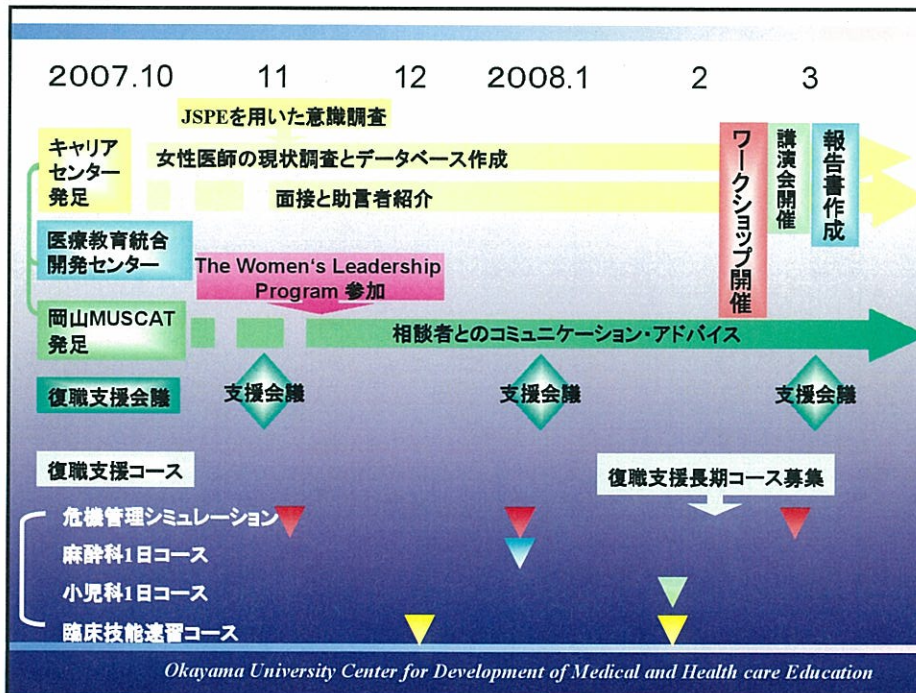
2007.10 11 12 2008.1 2 3

JSPEを用いた意識調査

キャリアセンター発足

女性医師の現状調査とデータベース作成

面接と助言者紹介

ワークショップ開催

講演会開催

報告書作成

医療教育統合開発センター

The Women's Leadership Program 参加

岡山MUSCAT発足

相談者とのコミュニケーション・アドバイス

復職支援会議

支援会議

支援会議

支援会議

復職支援コース

復職支援長期コース募集

危機管理シミュレーション

麻酔科1日コース

小児科1日コース

臨床技能速習コース

Okayama University Center for Development of Medical and Health care Education